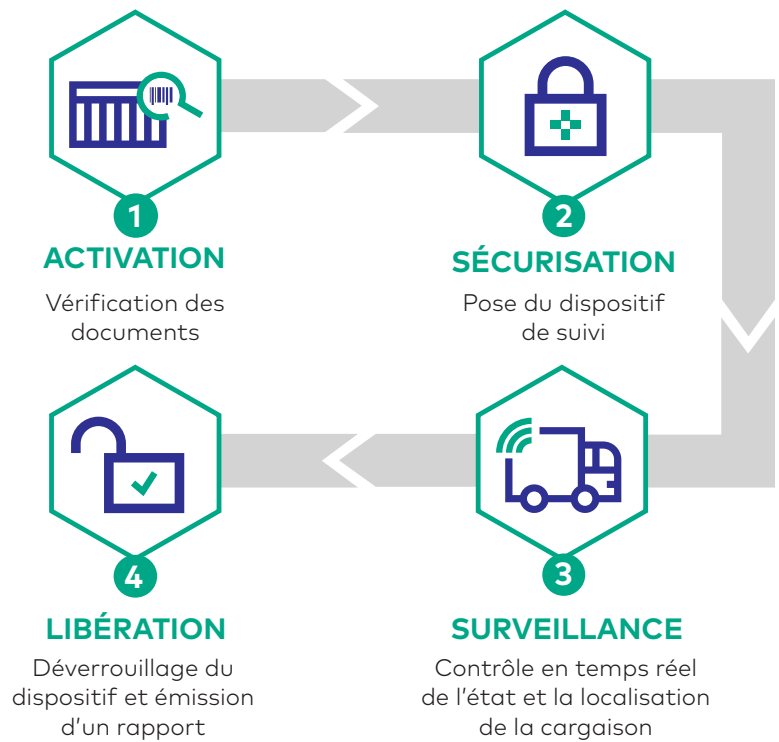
1
ACTIVATION
Vérification des documents

2
SÉCURISATION
Pose du dispositif de suivi

4
LIBÉRATION
Déverrouillage du dispositif et émission d'un rapport

3
SURVEILLANCE
Contrôle en temps réel de l'état et la localisation de la cargaison